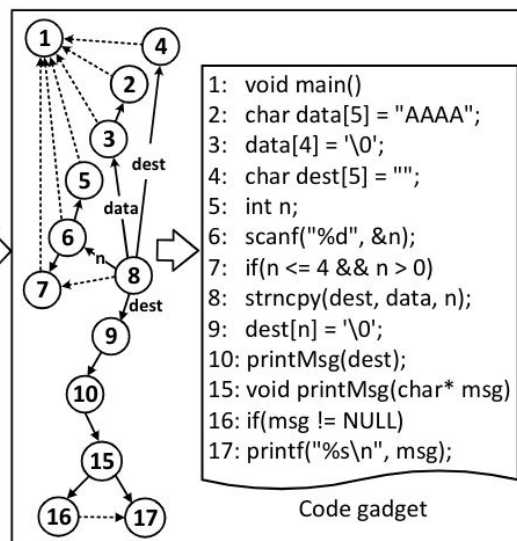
1
4
2
3
data
dest
5
data
6
n
8
7
dest
9
10
15
16
17

1: void main()
2: char data[5] = "AAAA";
3: data[4] = '\0';
4: char dest[5] = "";
5: int n;
6: scanf("%d", &n);
7: if(n <= 4 && n > 0)
8: strncpy(dest, data, n);
9: dest[n] = '\0';
10: printMsg(dest);
15: void printMsg(char* msg)
16: if(msg != NULL)
17: printf("%s\n", msg);

Code gadget